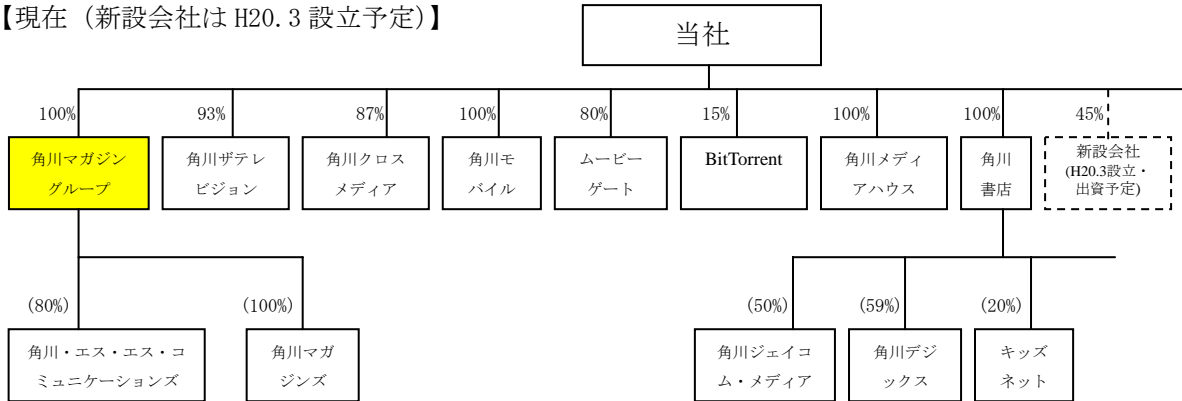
【現在（新設会社は H20.3 設立予定)】

当社

100%
角川マガジングループ

93%
角川ザテレビジョン

87%
角川クロスメディア

100%
角川モバイル

80%
ムービーゲート

15%
BitTorrent

100%
角川メディアハウス

100%
角川書店

45%
新設会社
(H20.3設立・出資予定)

(80%)
角川・エス・エス・コミュニケーションズ

(100%)
角川マガジンズ

(50%)
角川ジェイコム・メディア

(59%)
角川デジックス

(20%)
キッズネット